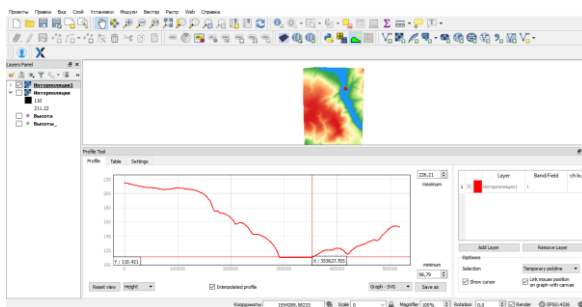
Проекты Правка Вид Слой Установки Модули Вектор Растр Web Справка

Layers Panel
Интерполяция1
Интерполяция
130
211.22
Высота
Высоты_

Profile Tool
Profile Table Settings
220
200
180
160
140
120
100
Y : 110.421
X : 352627.755
0 100000 200000 300000 400000 500000
Reset view Height Interpolated profile Graph - SVG Save as
220.21
maximum
minimum
98.79
Layer Band/Field ch/bu
Интерполяция1
Add Layer Remove Layer
Options
Selection Temporary polyline
Show cursor Link mouse position on graph with canvas
Координаты 1554286,58233 Scale 0 Magnifier 100% Rotation 0,0 Render EPSG:4326